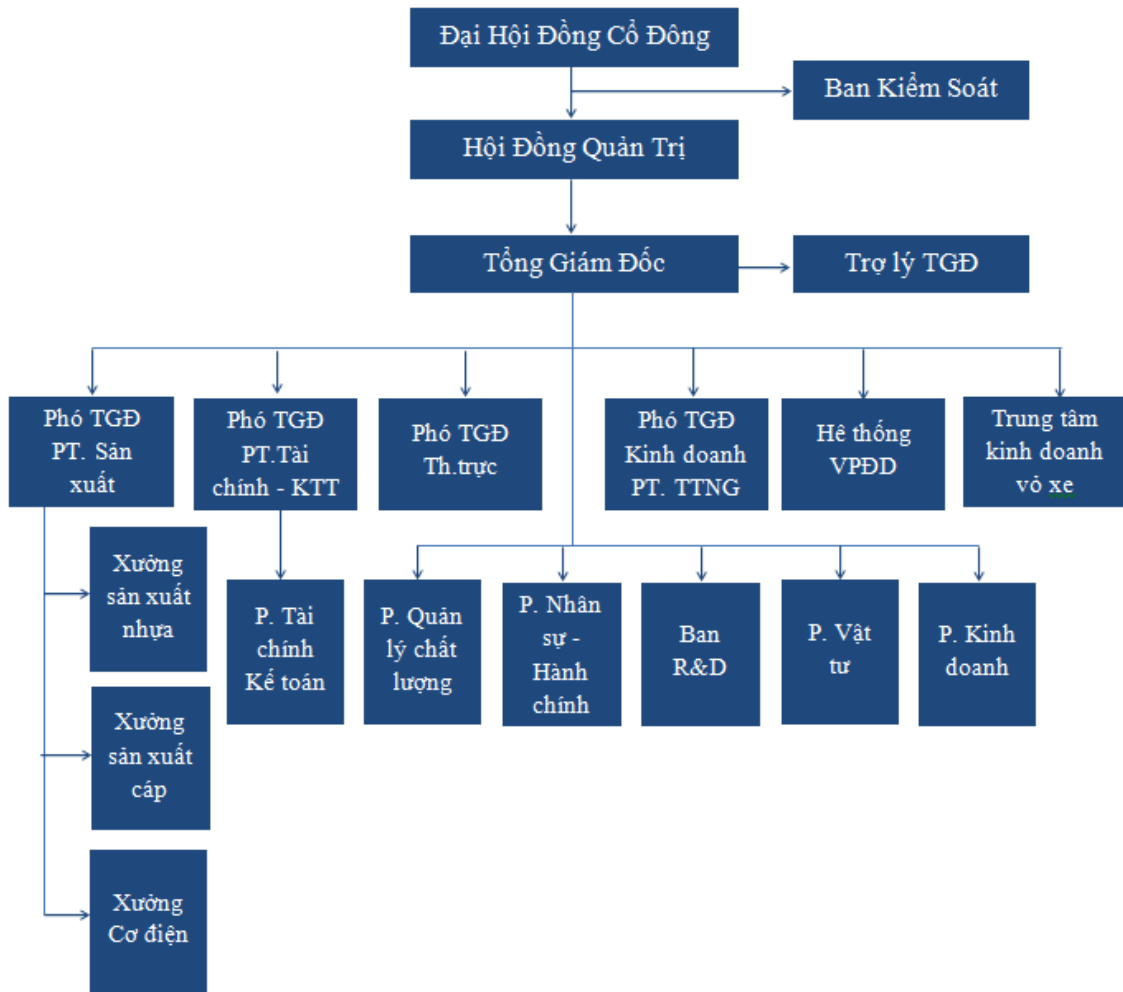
Đại Hội Đồng Cổ Đông

Ban Kiểm Soát

Hội Đồng Quản Trị

Tổng Giám Đốc

Trợ lý TGĐ

Phó TGĐ PT. Sản xuất

Phó TGĐ PT.Tài chính - KTT

Phó TGĐ Th.trực

Phó TGĐ Kinh doanh PT. TTNG

Hê thống VPĐD

Trung tâm kinh doanh vỏ xe

Xưởng sản xuất nhựa

Xưởng sản xuất cáp

Xưởng Cơ điện

P. Tài chính Kế toán

P. Quản lý chất lượng

P. Nhân sự - Hành chính

Ban R&D

P. Vật tư

P. Kinh doanh